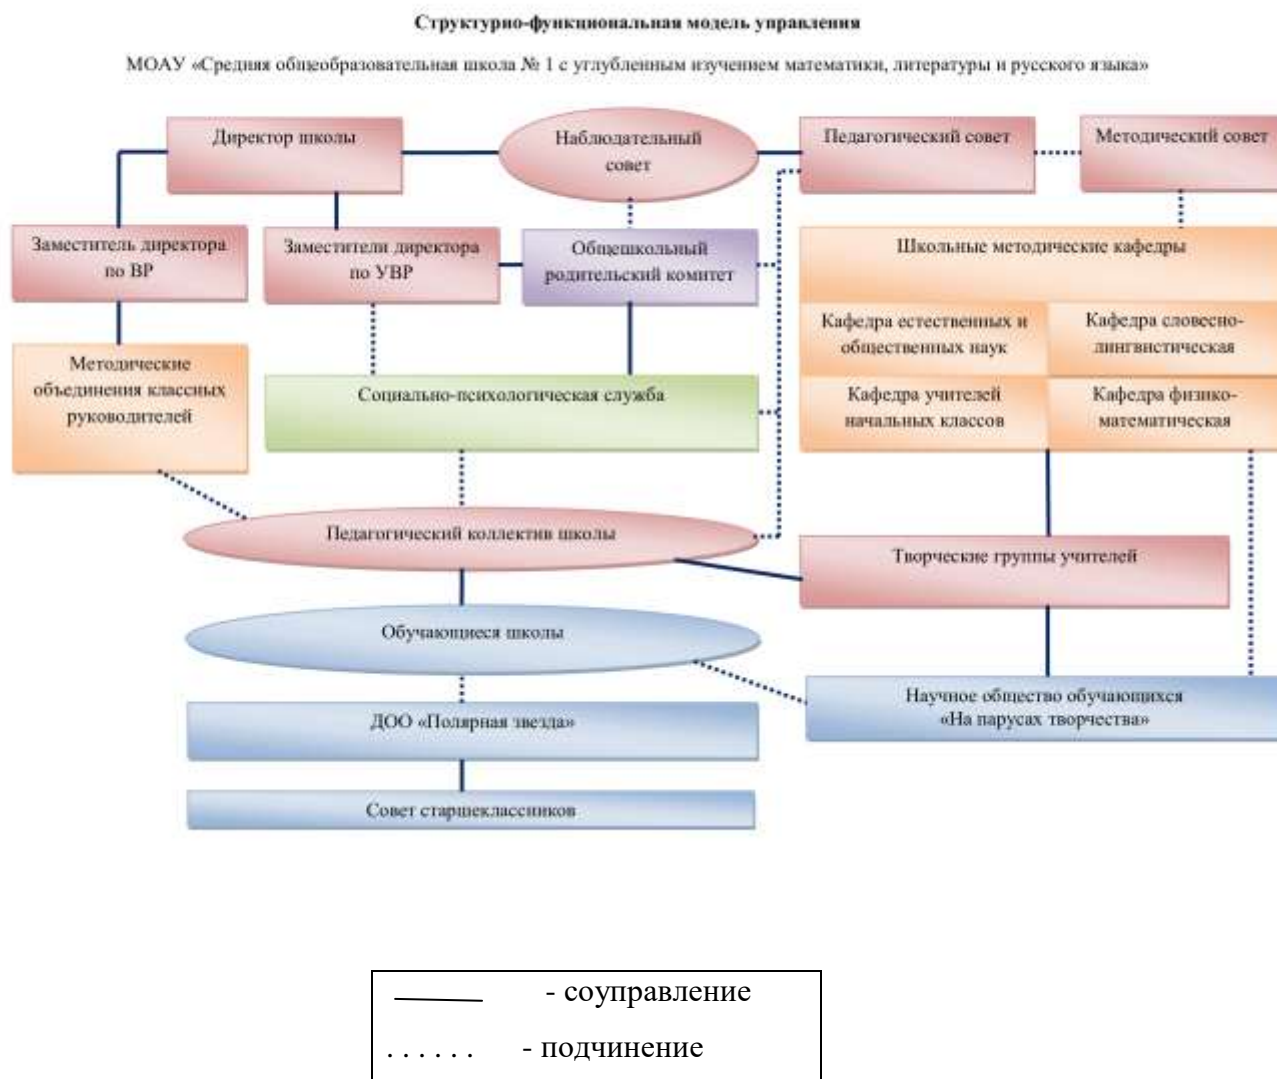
Структурно-функциональная модель управления

МОАУ «Средняя общеобразовательная школа № 1 с углубленным изучением математики, литературы и русского языка»

Директор школы

Наблюдательный совет

Педагогический совет

Методический совет

Заместитель директора по ВР

Заместители директора по УВР

Общешкольный родительский комитет

Школьные методические кафедры

Кафедра естественных и общественных наук

Кафедра словесно-лингвистическая

Кафедра учителей начальных классов

Кафедра физико-математическая

Методические объединения классных руководителей

Социально-психологическая служба

Педагогический коллектив школы

Творческие группы учителей

Обучающиеся школы

Научное общество обучающихся «На парусах творчества»

ДОО «Полярная звезда»

Совет старшеклассников

- соуправление

. . . . . . - подчинение